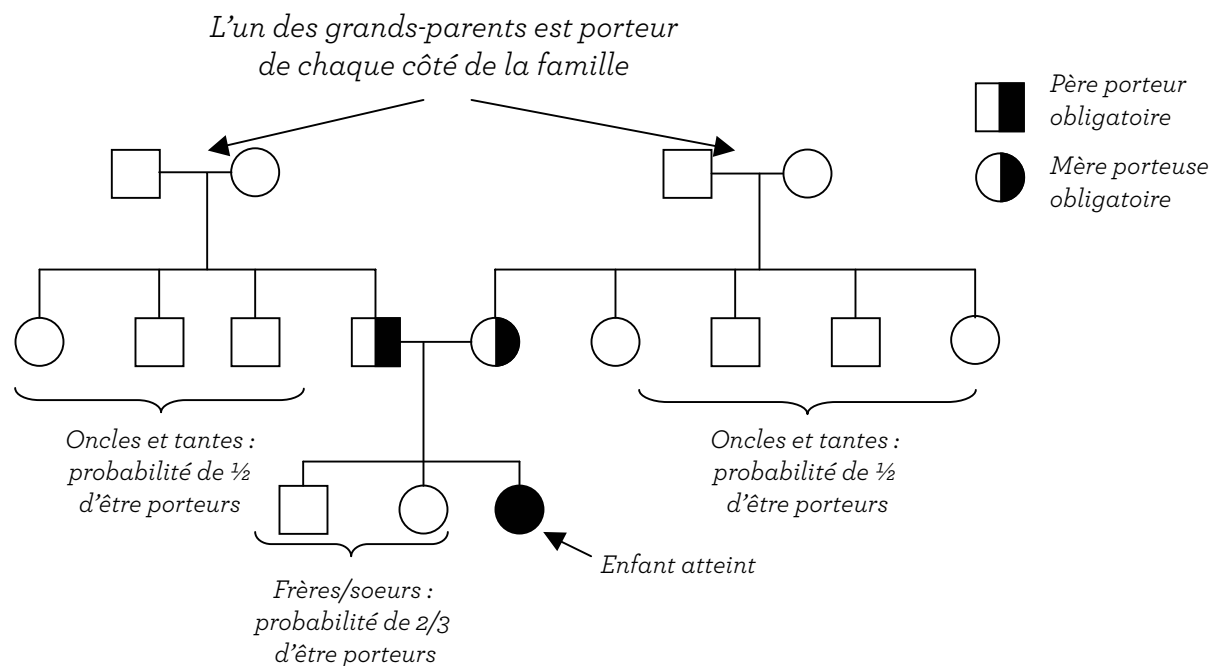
L'un des grands-parents est porteur de chaque côté de la famille

Père porteur obligatoire

Mère porteuse obligatoire

Oncles et tantes : probabilité de ½ d'être porteurs

Oncles et tantes : probabilité de ½ d'être porteurs

Frères/soeurs : probabilité de 2/3 d'être porteurs

Enfant atteint